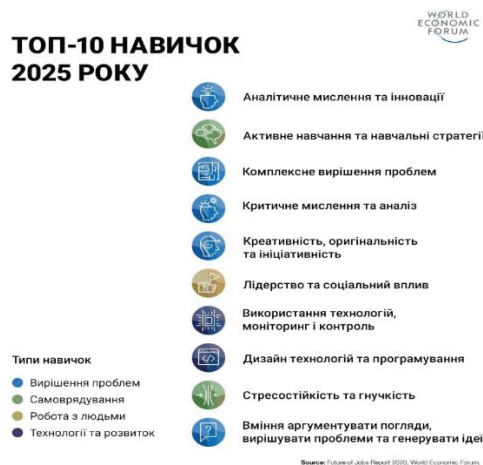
WORLD ECONOMIC FORUM

ТОП-10 НАВИЧОК 2025 РОКУ

Аналітичне мислення та інновації

Активне навчання та навчальні стратегії

Комплексне вирішення проблем

Критичне мислення та аналіз

Креативність, оригінальність та ініціативність

Лідерство та соціальний вплив

Використання технологій, моніторинг і контроль

Дизайн технологій та програмування

Стресостійкість та гнучкість

Вміння аргументувати погляди, вирішувати проблеми та генерувати ідеї

Типи навичок

Вирішення проблем

Самоврядування

Робота з людьми

Технології та розвиток

Source: Future of Jobs Report 2020, World Economic Forum.